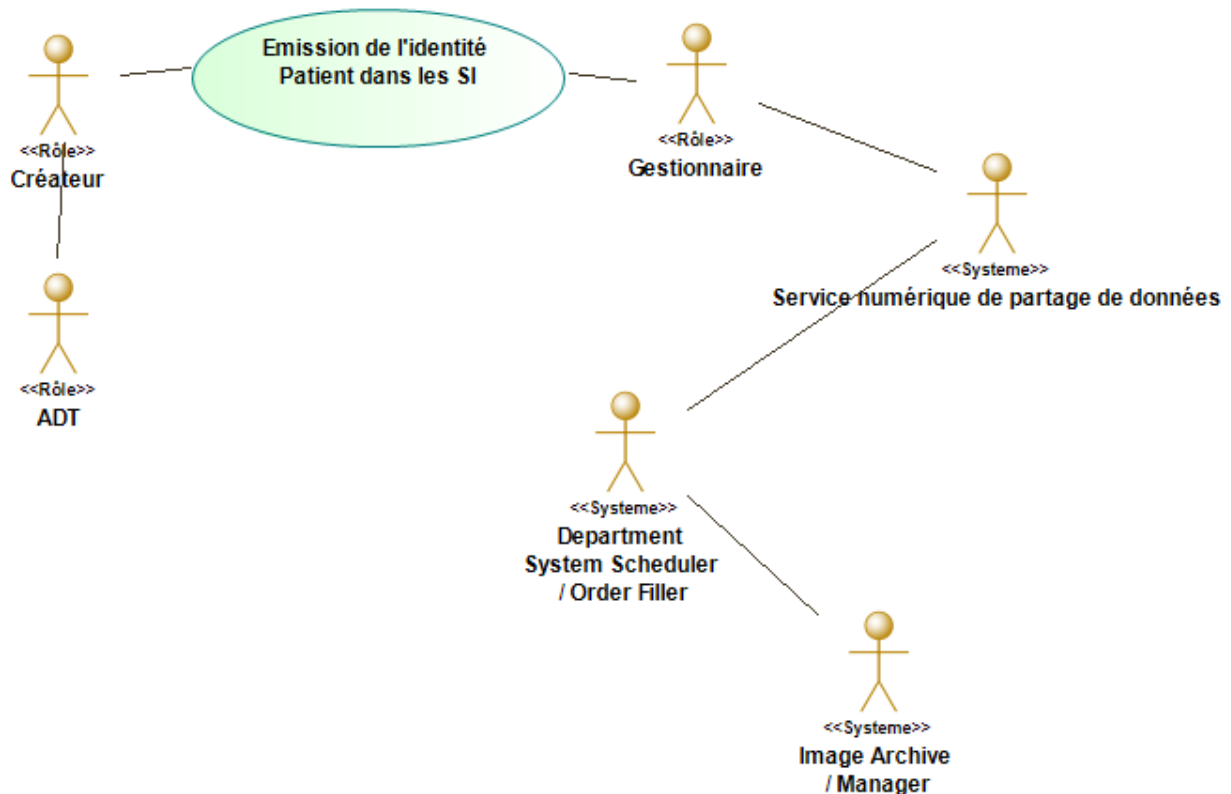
Emission de l'identité Patient dans les SI

<<Rôle>>
Créateur

<<Rôle>>
Gestionnaire

<<Rôle>>
ADT

<<Systeme>>
Service numérique de partage de données

<<Systeme>>
Department System Scheduler / Order Filler

<<Systeme>>
Image Archive / Manager